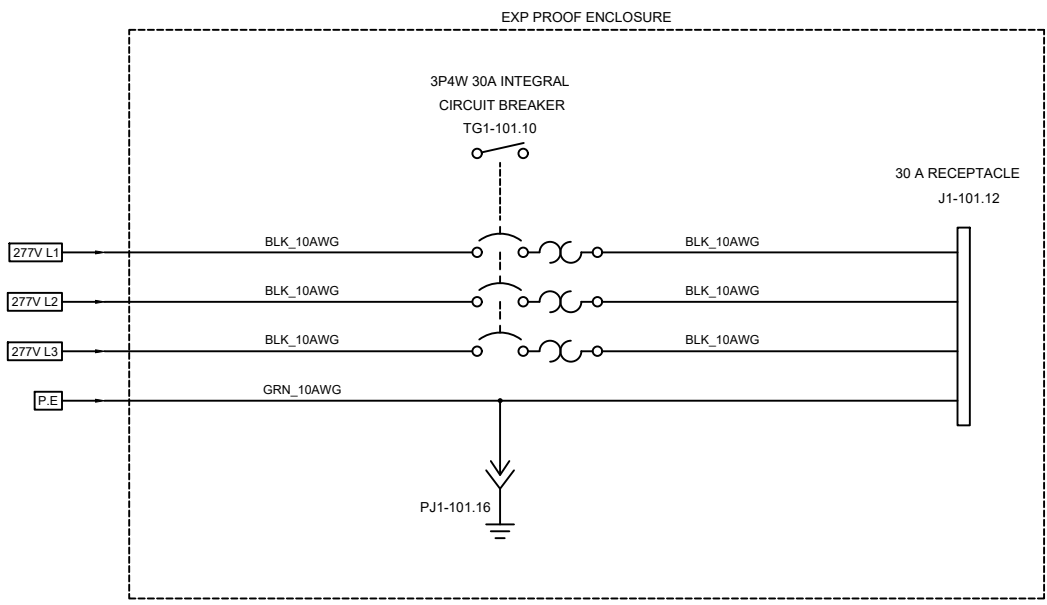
EXP PROOF ENCLOSURE

3P4W 30A INTEGRAL
CIRCUIT BREAKER
TG1-101.10

30 A RECEPTACLE
J1-101.12

277V L1
BLK_10AWG
BLK_10AWG

277V L2
BLK_10AWG
BLK_10AWG

277V L3
BLK_10AWG
BLK_10AWG

P.E
GRN_10AWG

PJ1-101.16